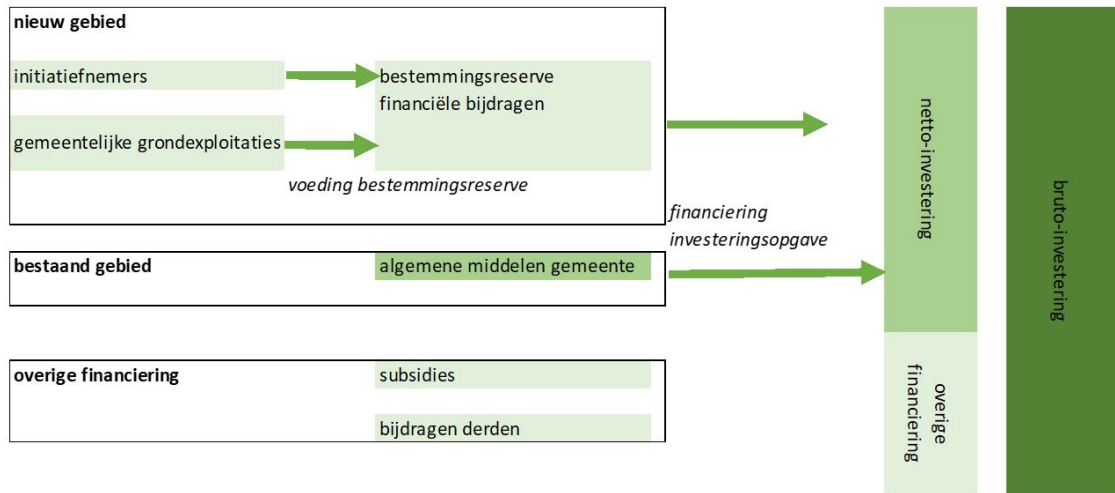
nieuw gebied

initiatiefnemers

gemeentelijke grondexploitaties

bestemmingsreserve
financiële bijdragen

voeding bestemmingsreserve

financiering investeringsopgave

bestaand gebied

algemene middelen gemeente

overige financiering

subsidies

bijdragen derden

netto-investering

overige financiering

bruto-investering